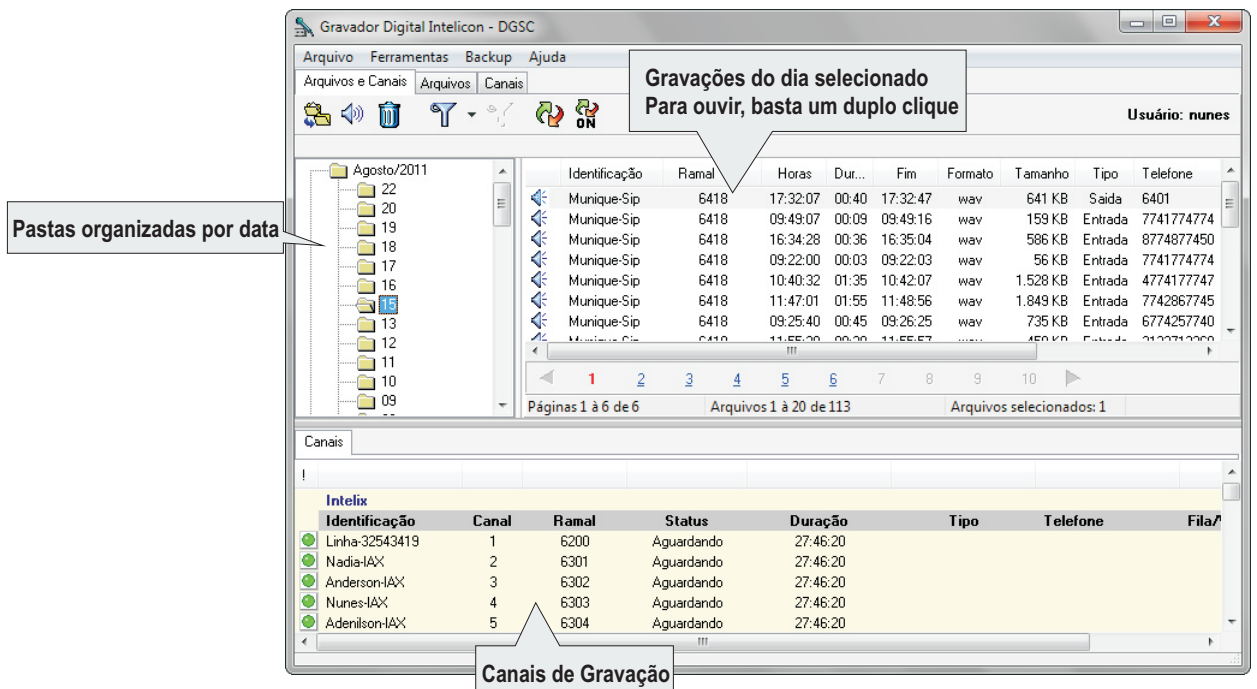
Gravador Digital Intelicon - DGSC

Arquivo Ferramentas Backup Ajuda

Arquivos e Canais | Arquivos | Canais

ON

Gravações do dia selecionado
Para ouvir, basta um duplo clique

Usuário: nunes

Pastas organizadas por data

Agosto/2011
22
20
19
18
17
16
15
13
12
11
10
09

| Identificação | Ramal | Horas | Dur... | Fim | Formato | Tamanho | Tipo | Telefone |
|---|---|---|---|---|---|---|---|---|
| Munique-Sip | 6418 | 17:32:07 | 00:40 | 17:32:47 | wav | 641 KB | Saida | 6401 |
| Munique-Sip | 6418 | 09:49:07 | 00:09 | 09:49:16 | wav | 159 KB | Entrada | 7741774774 |
| Munique-Sip | 6418 | 16:34:28 | 00:36 | 16:35:04 | wav | 586 KB | Entrada | 8774877450 |
| Munique-Sip | 6418 | 09:22:00 | 00:03 | 09:22:03 | wav | 56 KB | Entrada | 7741774774 |
| Munique-Sip | 6418 | 10:40:32 | 01:35 | 10:42:07 | wav | 1.528 KB | Entrada | 4774177747 |
| Munique-Sip | 6418 | 11:47:01 | 01:55 | 11:48:56 | wav | 1.849 KB | Entrada | 7742867745 |
| Munique-Sip | 6418 | 09:25:40 | 00:45 | 09:26:25 | wav | 735 KB | Entrada | 6774257740 |

1 2 3 4 5 6 7 8 9 10

Páginas 1 à 6 de 6 Arquivos 1 à 20 de 113 Arquivos selecionados: 1

Canais

!

Intelix

| Identificação | Canal | Ramal | Status | Duração | Tipo | Telefone | Fila/ |
|---|---|---|---|---|---|---|---|
| Linha-32543419 | 1 | 6200 | Aguardando | 27:46:20 | | | |
| Nadia-IAX | 2 | 6301 | Aguardando | 27:46:20 | | | |
| Anderson-IAX | 3 | 6302 | Aguardando | 27:46:20 | | | |
| Nunes-IAX | 4 | 6303 | Aguardando | 27:46:20 | | | |
| Adenilson-IAX | 5 | 6304 | Aguardando | 27:46:20 | | | |

Canais de Gravação